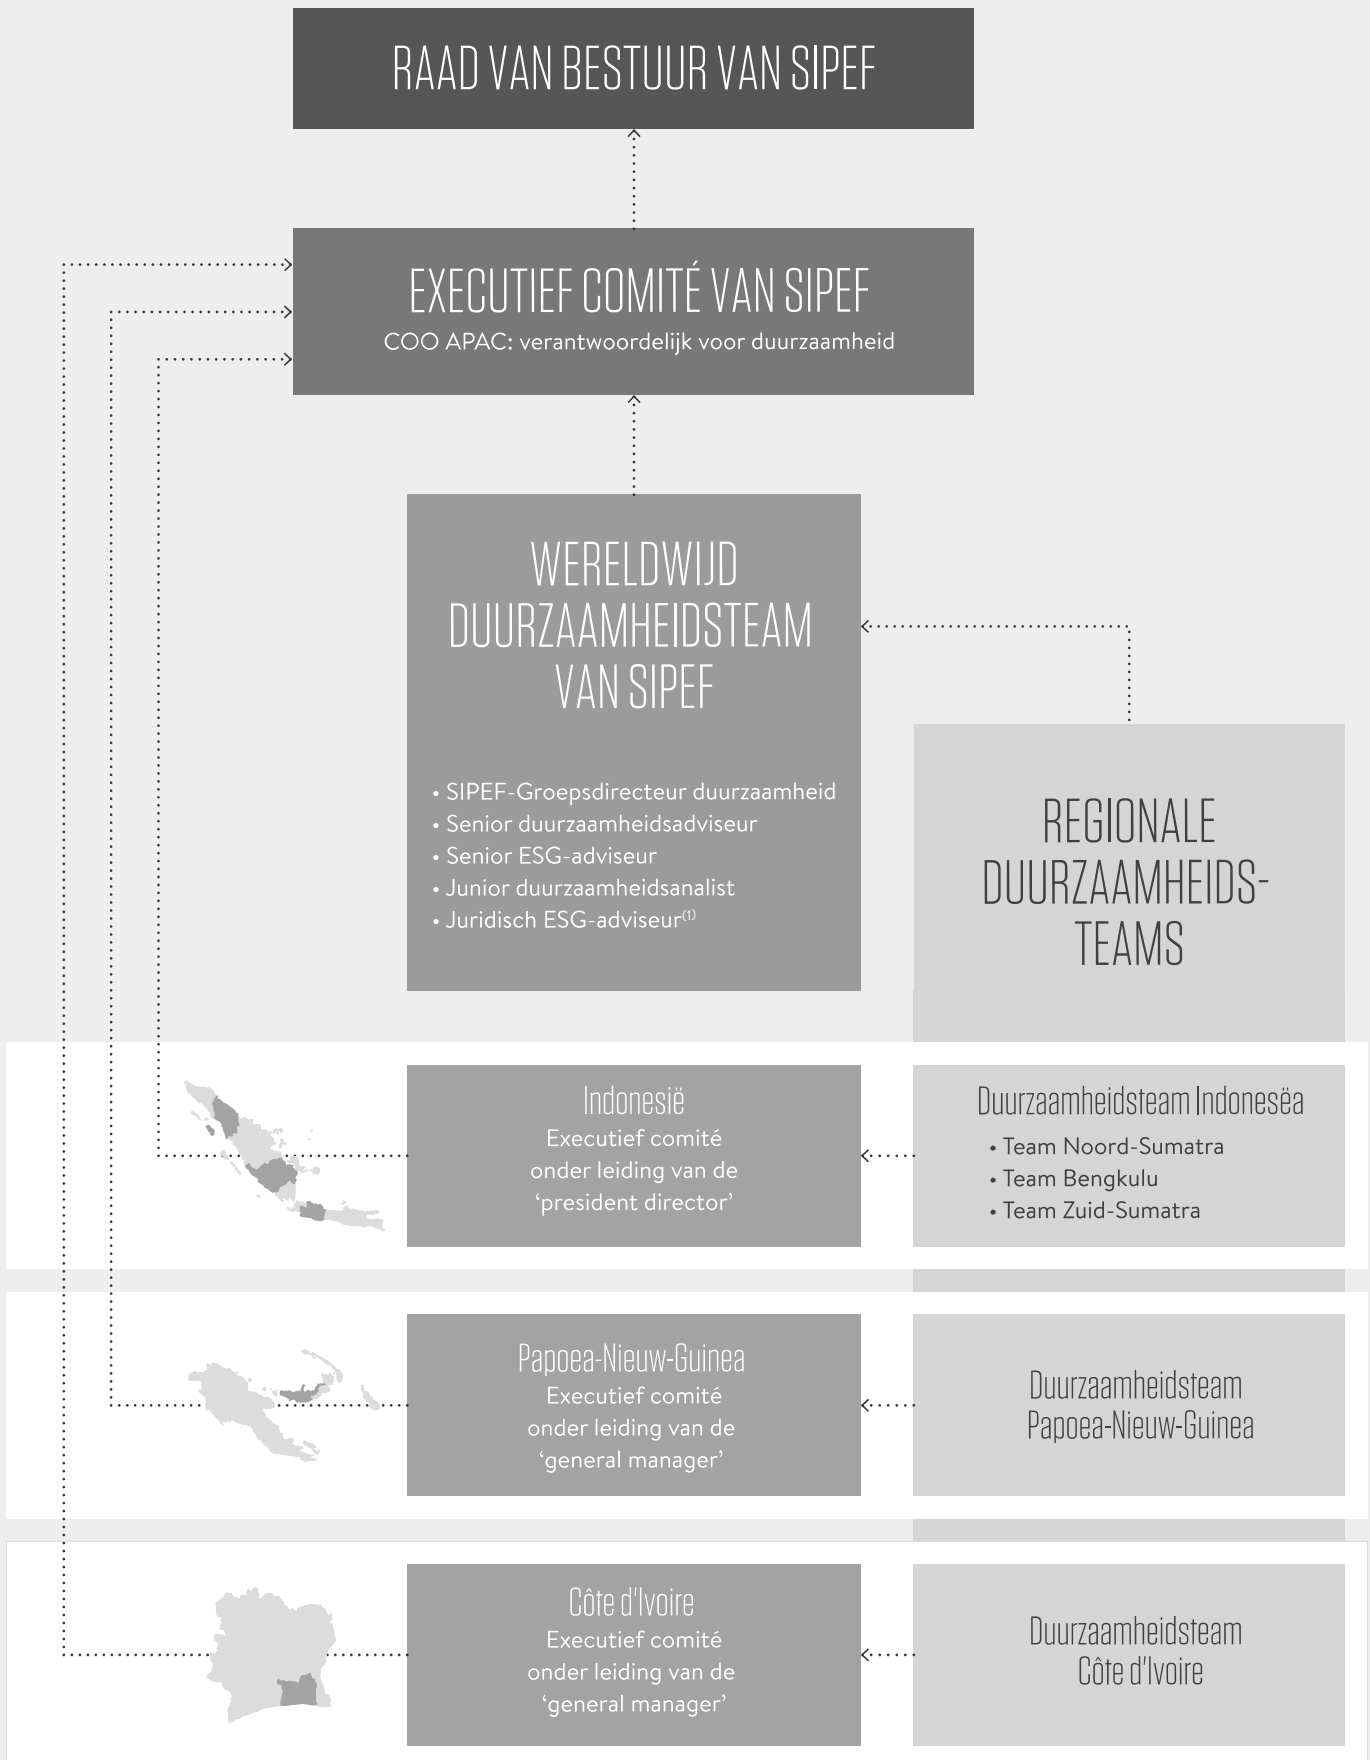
RAAD VAN BESTUUR VAN SIPEF

EXECUTIEF COMITÉ VAN SIPEF
COO APAC: verantwoordelijk voor duurzaamheid

WERELDWIJD DUURZAAMHEIDSTEAM VAN SIPEF

• SIPEF-Groepsdirecteur duurzaamheid
• Senior duurzaamheidsadviseur
• Senior ESG-adviseur
• Junior duurzaamheidsanalist
• Juridisch ESG-adviseur$^{(1)}$

REGIONALE DUURZAAMHEIDS-TEAMS

Indonesië
Executief comité onder leiding van de 'president director'

Duurzaamheidsteam Indoneseä
• Team Noord-Sumatra
• Team Bengkulu
• Team Zuid-Sumatra

Papoea-Nieuw-Guinea
Executief comité onder leiding van de 'general manager'

Duurzaamheidsteam Papoea-Nieuw-Guinea

Côte d'Ivoire
Executief comité onder leiding van de 'general manager'

Duurzaamheidsteam Côte d'Ivoire